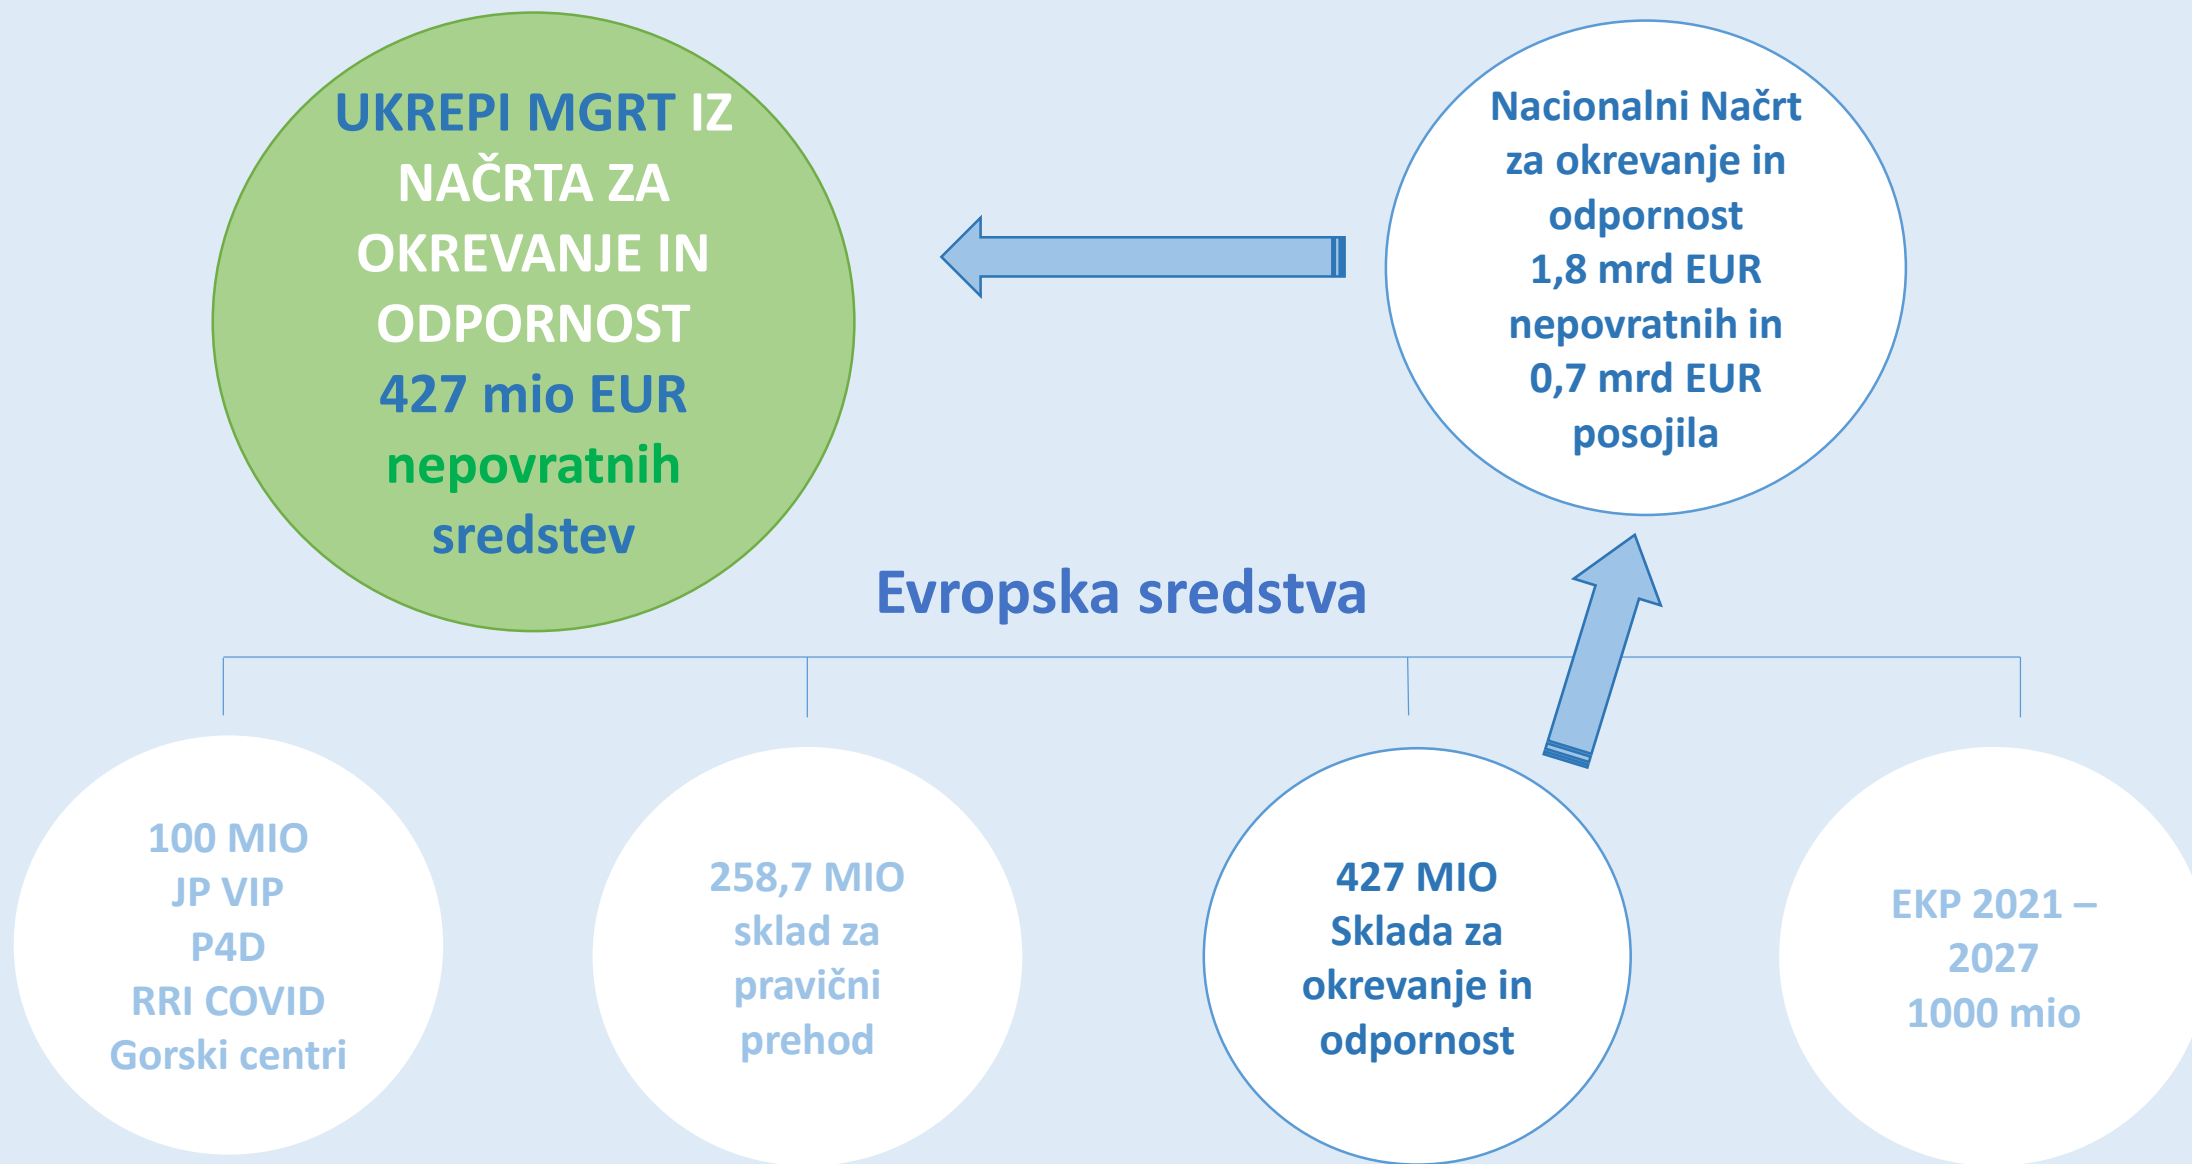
UKREPI MGRT IZ NAČRTA ZA OKREVANJE IN ODPORNOST 427 mio EUR nepovratnih sredstev

Nacionalni Načrt za okrevanje in odpornost 1,8 mrd EUR nepovratnih in 0,7 mrd EUR posojila

Evropska sredstva

100 MIO
JP VIP
P4D
RRI COVID
Gorski centri

258,7 MIO sklad za pravični prehod

427 MIO Sklada za okrevanje in odpornost

EKP 2021 – 2027
1000 mio